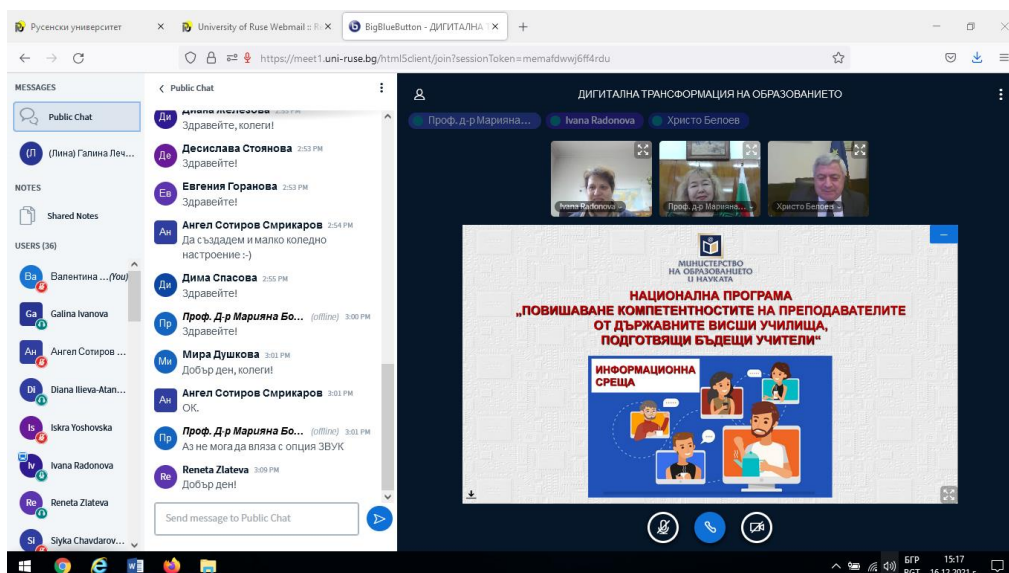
Русенски университет × University of Ruse Webmail :: R × BigBlueButton - ДИГИТАЛНА × +

https://meet1.uni-ruse.bg/html5client/join?sessionToken=memafdwwj6ff4rdu

MESSAGES
Public Chat
(Л) (Лина) Галина Леч...
NOTES
Shared Notes
USERS (36)
Ва Валентина ...(You)
Ga Galina Ivanova
Ан Ангел Сотиров ...
Di Diana Ilieva-Atan...
Is Iskra Yoshovska
Iv Ivana Radonova
Re Reneta Zlateva
Si Siyka Chavdarov...

< Public Chat

Ди Диана Желязова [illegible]
Здравейте, колеги!
Де Десислава Стоянова 2:53 PM
Здравейте!
Ев Евгения Горанова 2:53 PM
Здравейте!
Ан Ангел Сотиров Смрикаров 2:54 PM
Да създадем и малко коледно настроение :-)
Ди Дима Спасова 2:55 PM
Здравейте!
Пр Проф. Д-р Марияна Бо... (offline) 3:00 PM
Здравейте!
Ми Мира Душкова 3:01 PM
Добър ден, колеги!
Ан Ангел Сотиров Смрикаров 3:01 PM
OK.
Пр Проф. Д-р Марияна Бо... (offline) 3:01 PM
Аз не мога да вляза с опция ЗВУК
Re Reneta Zlateva 3:09 PM
Добър ден!

Send message to Public Chat

ДИГИТАЛНА ТРАНСФОРМАЦИЯ НА ОБРАЗОВАНИЕТО

Проф. д-р Марияна... Ivana Radonova Христо Белоев

Ivana Radonova Проф. д-р Марияна... Христо Белоев

МИНИСТЕРСТВО НА ОБРАЗОВАНИЕТО И НАУКАТА

НАЦИОНАЛНА ПРОГРАМА „ПОВИШАВАНЕ КОМПЕТЕНТНОСТИТЕ НА ПРЕПОДАВАТЕЛИТЕ ОТ ДЪРЖАВНИТЕ ВИСШИ УЧИЛИЩА, ПОДГОТВЯЩИ БЪДЕЩИ УЧИТЕЛИ"

ИНФОРМАЦИОННА СРЕЩА

БГР 15:17
BGT 16.12.2021 г.